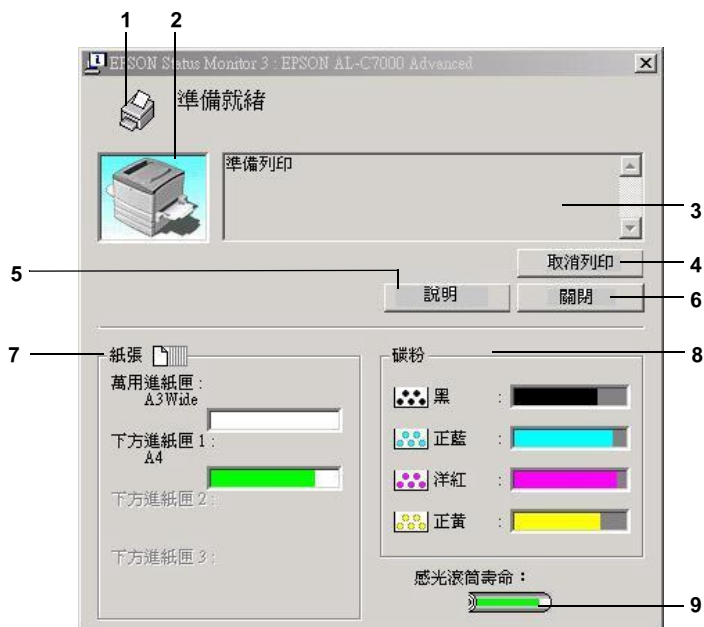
1 2

EPSON Status Monitor 3 : EPSON AL-C7000 Advanced

準備就緒

準備列印

3

取消列印 4

5 說明 關閉 6

7 紙張

萬用進紙匣 : A3 Wide

下方進紙匣 1 : A4

下方進紙匣 2 :

下方進紙匣 3 :

碳粉 8

黑 :

正藍 :

洋紅 :

正黃 :

感光滾筒壽命 :

9